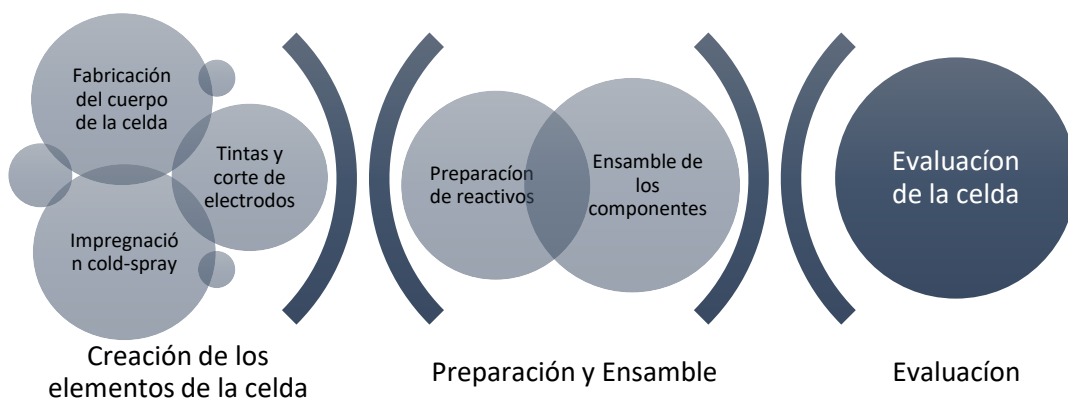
Fabricación del cuerpo de la celda

Tintas y corte de electrodos

Impregnació n cold-spray

Creación de los elementos de la celda

Preparacíon de reactivos

Ensamble de los componentes

Preparación y Ensamble

Evaluacíon de la celda

Evaluacíon